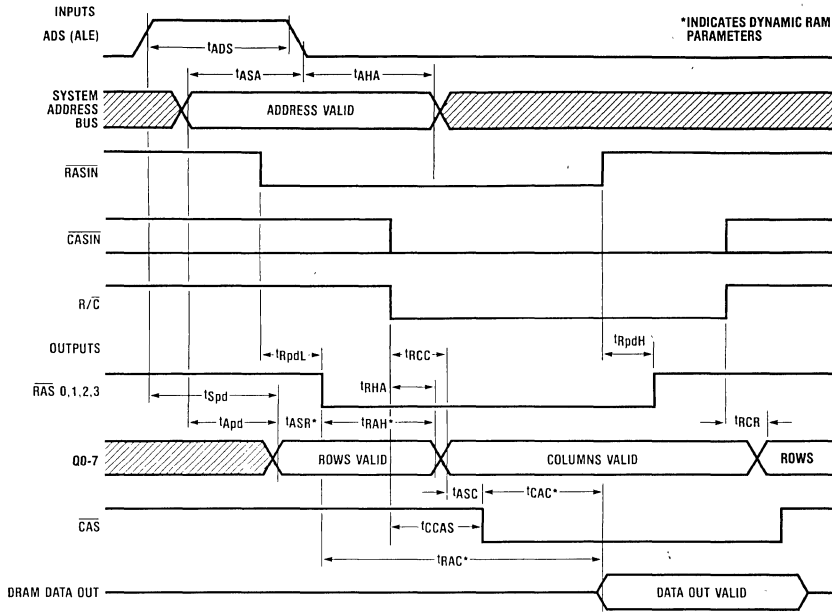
INPUTS

ADS (ALE)

*INDICATES DYNAMIC RAM PARAMETERS

$t_{ADS}$

$t_{ASA}$

$t_{AHA}$

SYSTEM ADDRESS BUS

ADDRESS VALID

$\overline{RASIN}$

$\overline{CASIN}$

$R/\overline{C}$

OUTPUTS

$t_{RpdL}$

$t_{RCC}$

$t_{RpdH}$

$\overline{RAS}$ 0,1,2,3

$t_{Spd}$

$t_{RHA}$

$t_{Apd}$

$t_{ASR}$*

$t_{RAH}$*

$t_{RCR}$

Q0-7

ROWS VALID

COLUMNS VALID

ROWS

$t_{ASC}$

$t_{CAC}$*

$\overline{CAS}$

$t_{CCAS}$

$t_{RAC}$*

DRAM DATA OUT

DATA OUT VALID